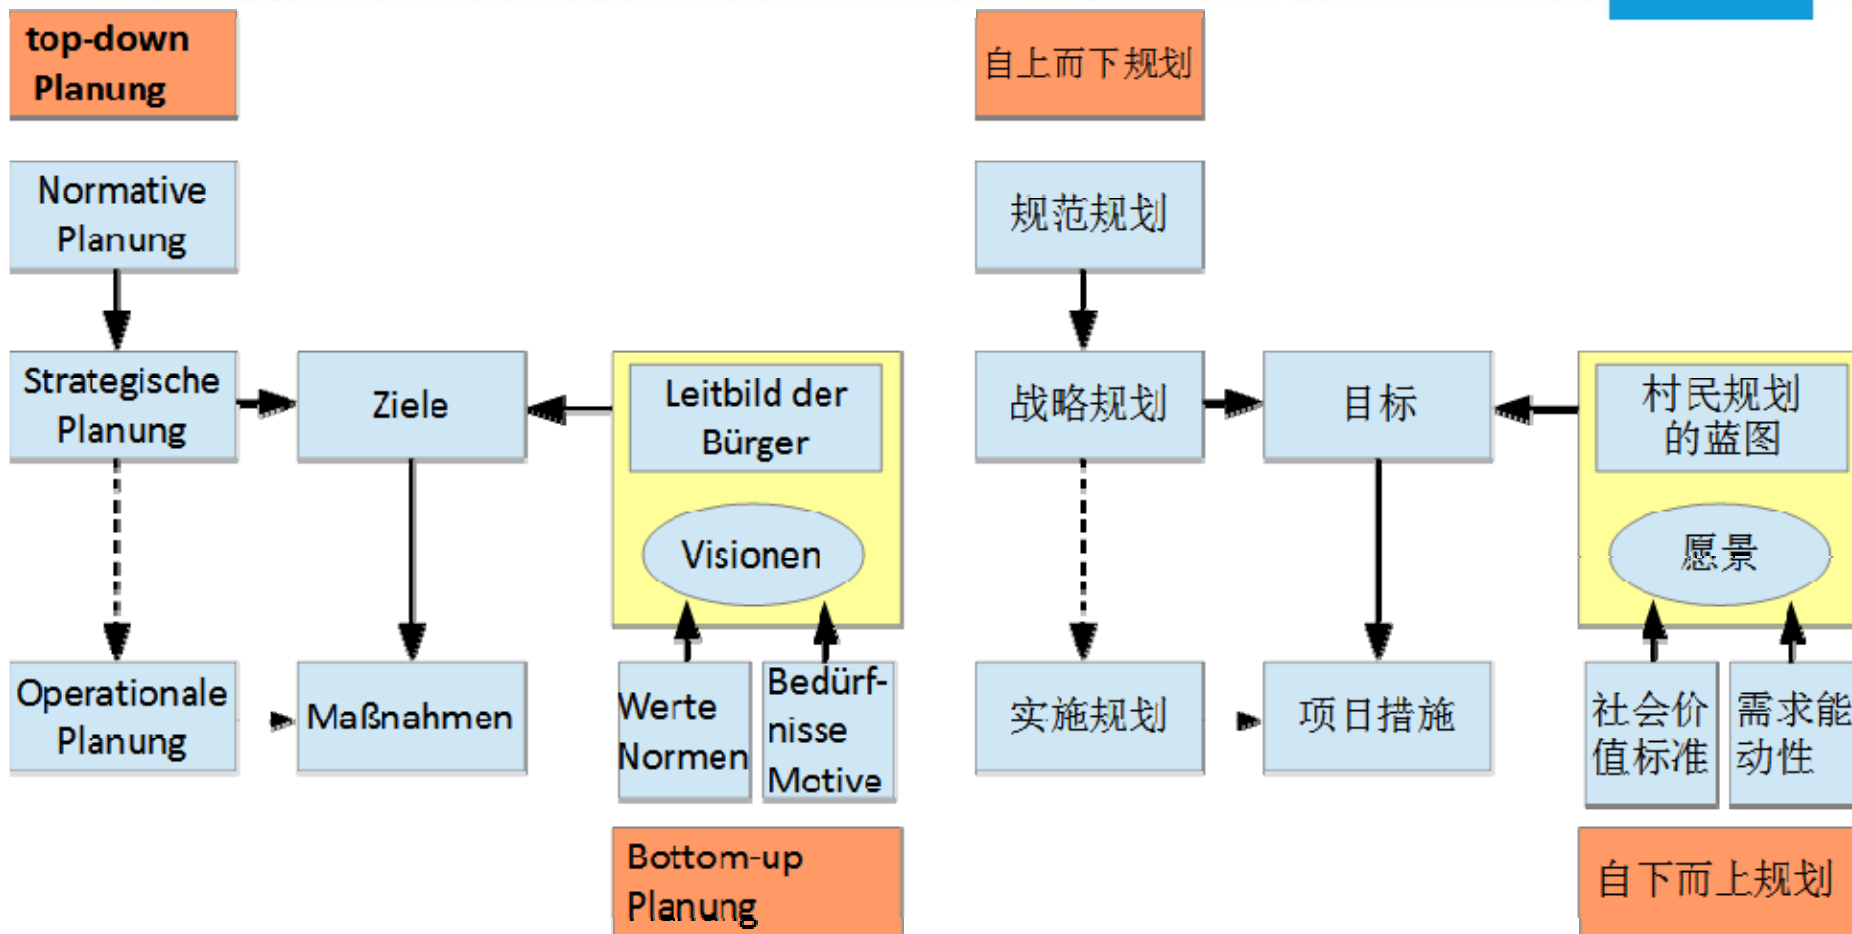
top-down Planung

Normative Planung

Strategische Planung

Ziele

Leitbild der Bürger

Visionen

Operationale Planung

Maßnahmen

Werte Normen

Bedürfnisse Motive

Bottom-up Planung

自上而下规划

规范规划

战略规划

目标

村民规划的蓝图

愿景

实施规划

项目措施

社会价值标准

需求能动性

自下而上规划